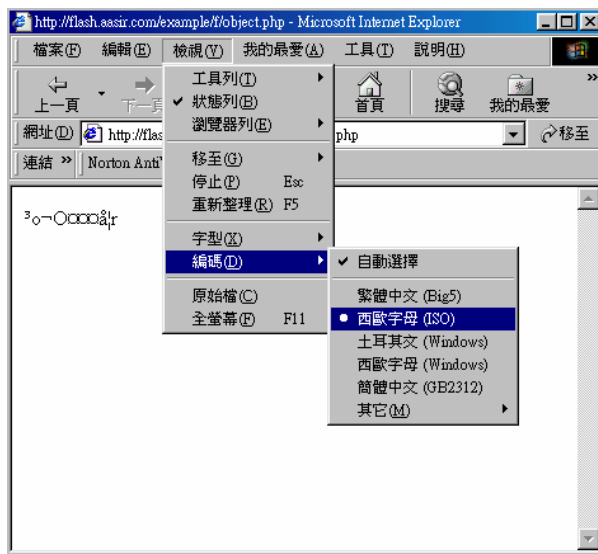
http://flash.aasir.com/example/f/object.php - Microsoft Internet Explorer

檔案(F) 編輯(E) 檢視(V) 我的最愛(A) 工具(T) 說明(H)

上一頁 下一頁 首頁 搜尋 我的最愛

網址(D) http://flas php 移至

連結 Norton Anti

³ο¬Ο¤¤¤å¦r

工具列(T)
狀態列(B)
瀏覽器列(E)
移至(G)
停止(P) Esc
重新整理(R) F5
字型(X)
編碼(D)
原始檔(C)
全螢幕(F) F11

自動選擇
繁體中文 (Big5)
西歐字母 (ISO)
土耳其文 (Windows)
西歐字母 (Windows)
簡體中文 (GB2312)
其它(M)